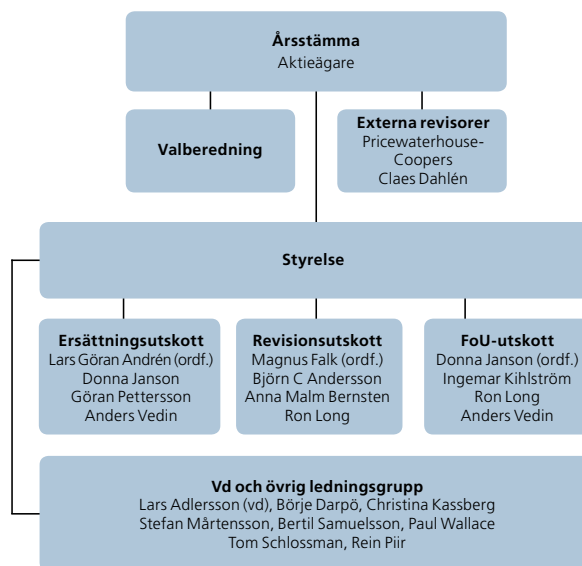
Årsstämma
Aktieägare

Valberedning

Externa revisorer
Pricewaterhouse-Coopers
Claes Dahlén

Styrelse

Ersättningsutskott
Lars Göran Andrén (ordf.)
Donna Janson
Göran Pettersson
Anders Vedin

Revisionsutskott
Magnus Falk (ordf.)
Björn C Andersson
Anna Malm Bernsten
Ron Long

FoU-utskott
Donna Janson (ordf.)
Ingemar Kihlström
Ron Long
Anders Vedin

Vd och övrig ledningsgrupp
Lars Adlersson (vd), Börje Darpö, Christina Kassberg
Stefan Mårtensson, Bertil Samuelsson, Paul Wallace
Tom Schlossman, Rein Piir